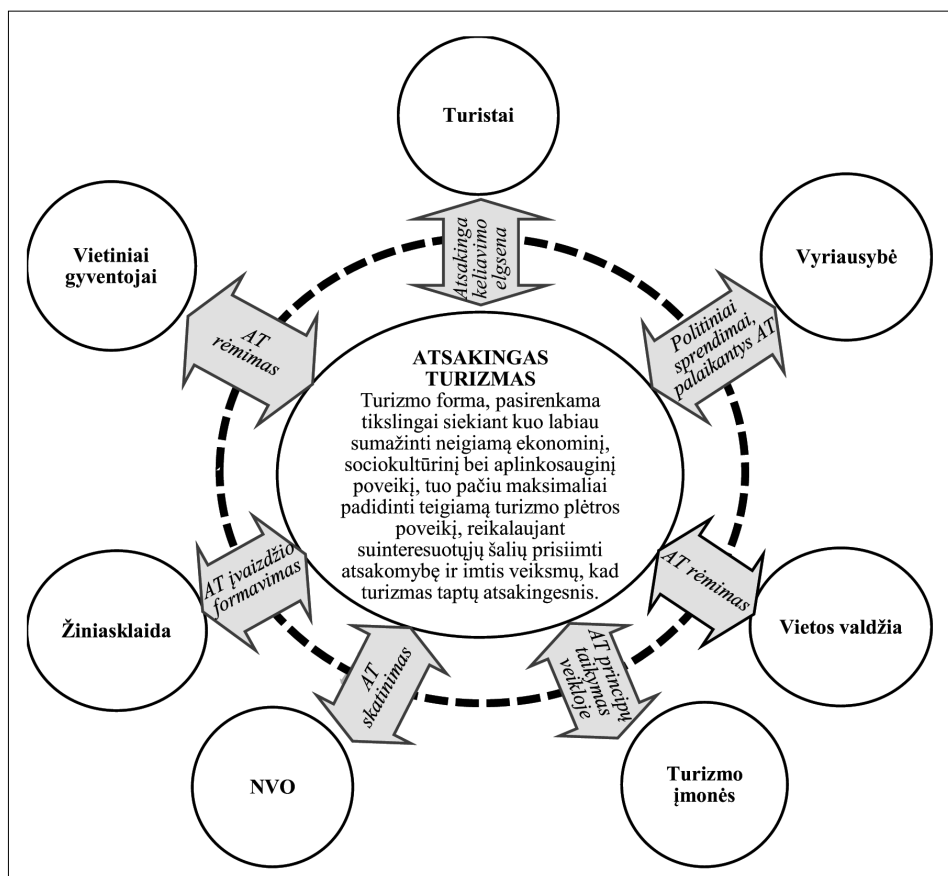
Turistai

Vietiniai gyventojai

Vyriausybė

Atsakinga keliavimo elgsena

AT rėmimas

Politiniai sprendimai, palaikantys AT

ATSAKINGAS TURIZMAS
Turizmo forma, pasirenkama tikslingai siekiant kuo labiau sumažinti neigiamą ekonominį, sociokultūrinį bei aplinkosauginį poveikį, tuo pačiu maksimaliai padidinti teigiamą turizmo plėtros poveikį, reikalaujant suinteresuotųjų šalių prisiimti atsakomybę ir imtis veiksmų, kad turizmas taptų atsakingesnis.

AT įvaizdžio formavimas

AT rėmimas

Žiniasklaida

Vietos valdžia

AT skatinimas

AT principų taikymas veikloje

NVO

Turizmo įmonės